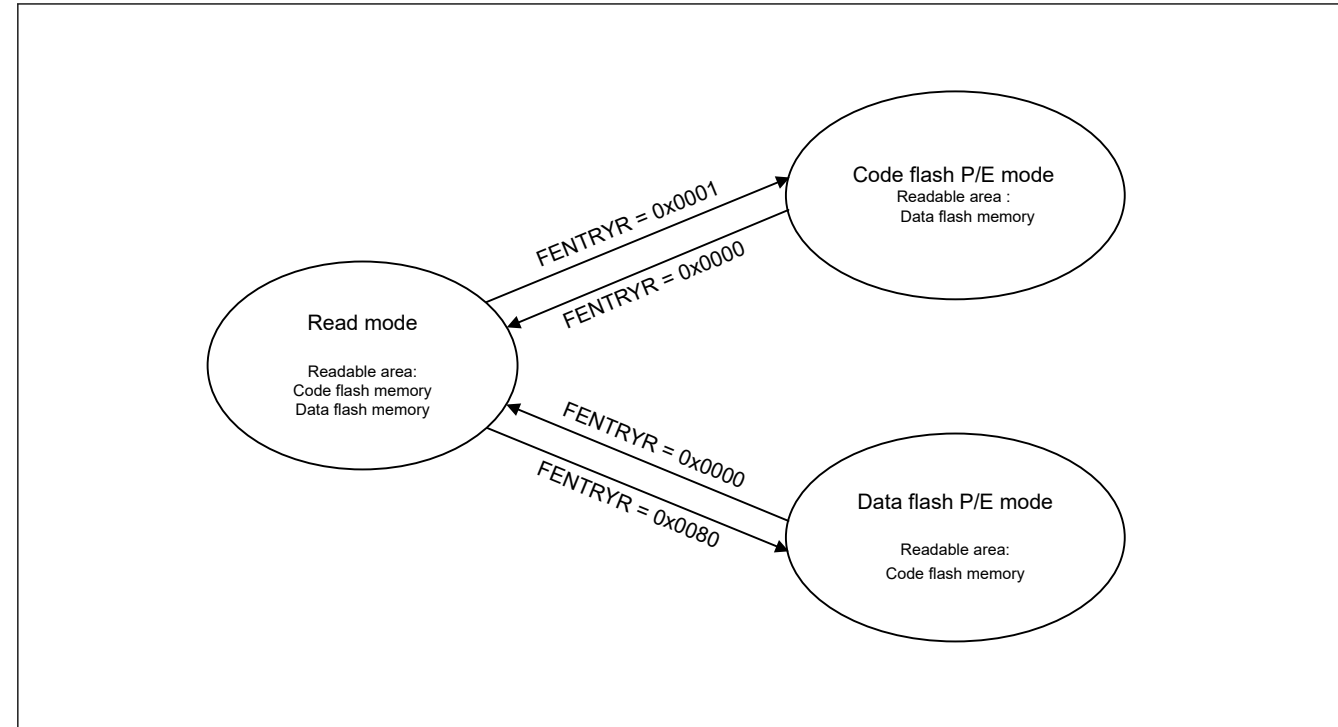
Code flash P/E mode
Readable area :
Data flash memory

FENTRYR = 0x0001

FENTRYR = 0x0000

Read mode

Readable area:
Code flash memory
Data flash memory

FENTRYR = 0x0000

FENTRYR = 0x0080

Data flash P/E mode

Readable area:
Code flash memory